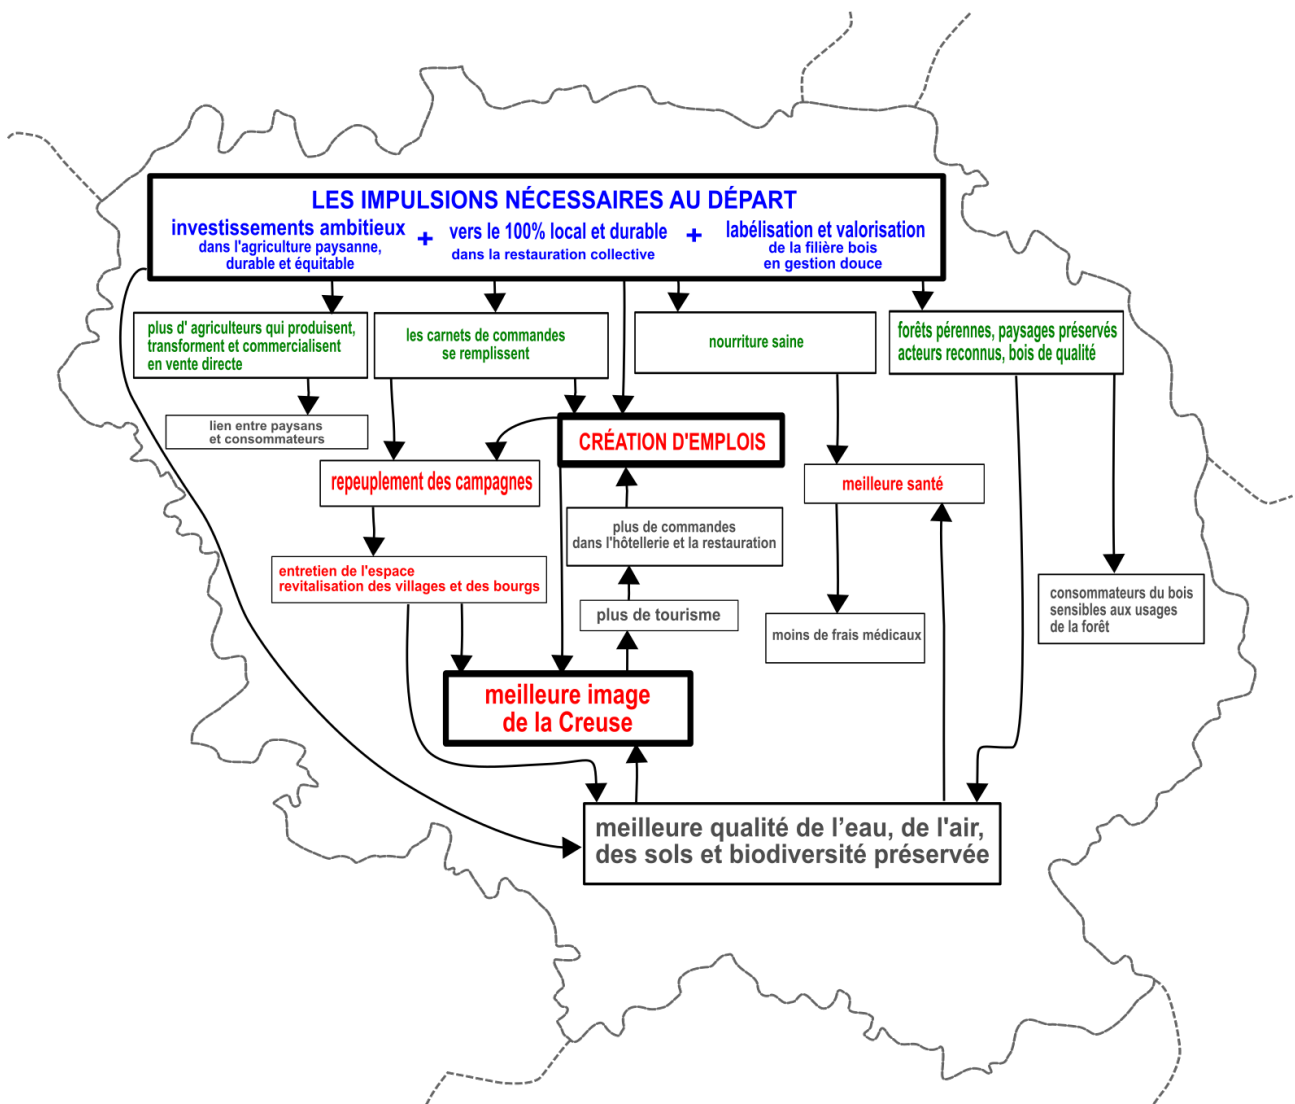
LES IMPULSIONS NÉCESSAIRES AU DÉPART

investissements ambitieux dans l'agriculture paysanne, durable et équitable + vers le 100% local et durable dans la restauration collective + labélisation et valorisation de la filière bois en gestion douce

plus d' agriculteurs qui produisent, transforment et commercialisent en vente directe

les carnets de commandes se remplissent

nourriture saine

forêts pérennes, paysages préservés acteurs reconnus, bois de qualité

lien entre paysans et consommateurs

CRÉATION D'EMPLOIS

repeuplement des campagnes

meilleure santé

plus de commandes dans l'hôtellerie et la restauration

entretien de l'espace revitalisation des villages et des bourgs

plus de tourisme

moins de frais médicaux

consommateurs du bois sensibles aux usages de la forêt

meilleure image de la Creuse

meilleure qualité de l’eau, de l'air, des sols et biodiversité préservée